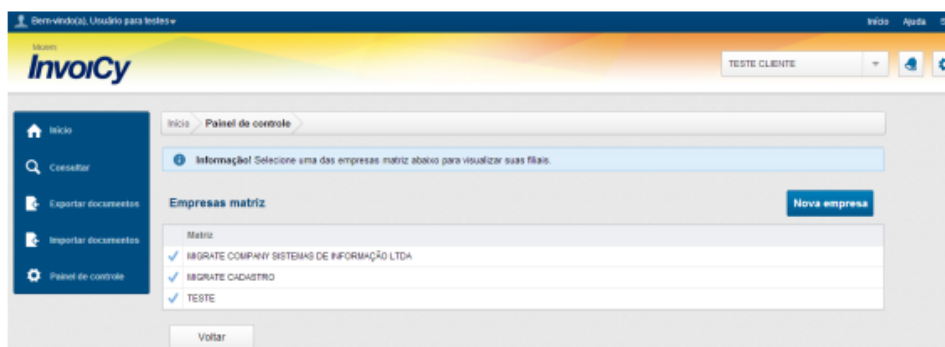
Bem-vindo(a), Usuário para testes

Início Ajuda S

Migrate

InvoiCy

TESTE CLIENTE

Início

Consultar

Exportar documentos

Importar documentos

Painel de controle

Início Painel de controle

Informação! Selecione uma das empresas matriz abaixo para visualizar suas filiais.

Empresas matriz

Nova empresa

| Matriz |
|---|
| MIGRATE COMPANY SISTEMAS DE INFORMAÇÃO LTDA |
| MIGRATE CADASTRO |
| TESTE |

Voltar